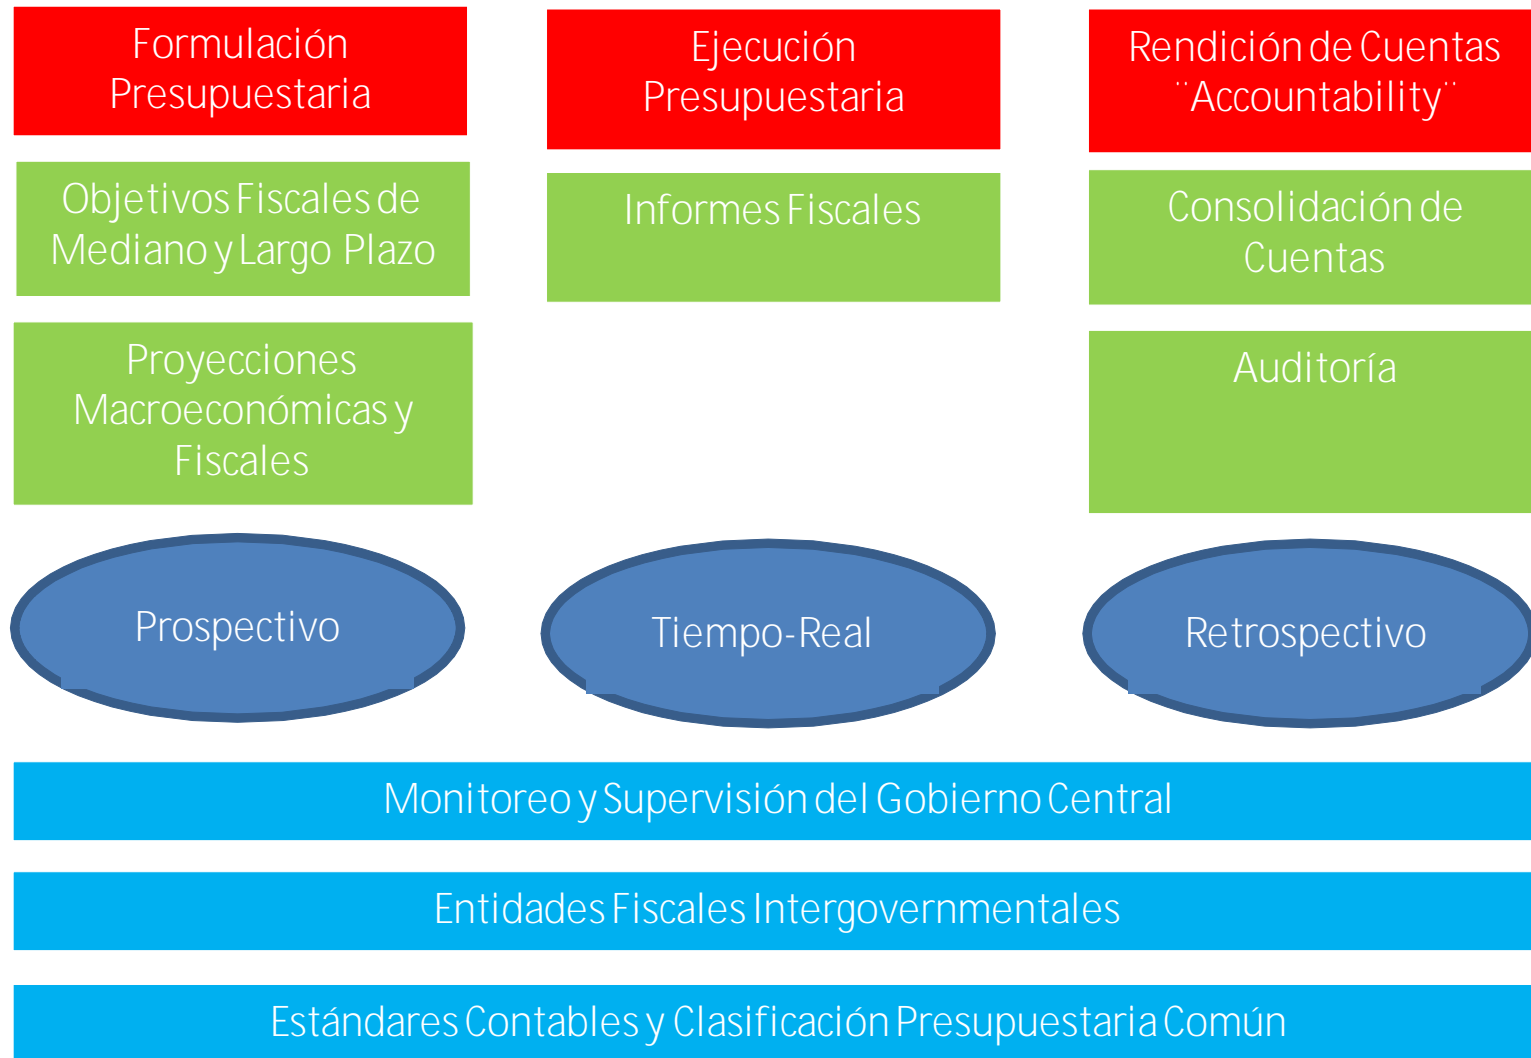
Formulación Presupuestaria

Objetivos Fiscales de Mediano y Largo Plazo

Proyecciones Macroeconómicas y Fiscales

Prospectivo

Ejecución Presupuestaria

Informes Fiscales

Tiempo-Real

Rendición de Cuentas ¨Accountability¨

Consolidación de Cuentas

Auditoría

Retrospectivo

Monitoreo y Supervisión del Gobierno Central

Entidades Fiscales Intergovernmentales

Estándares Contables y Clasificación Presupuestaria Común